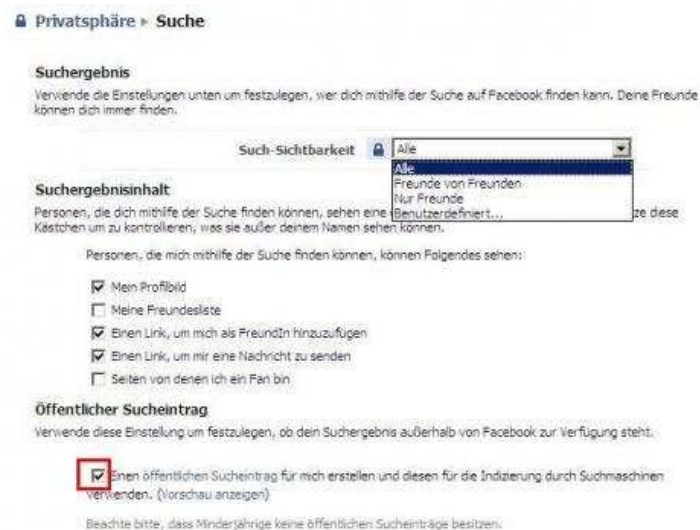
Privatsphäre ▸ Suche

Suchergebnis

Verwende die Einstellungen unten um festzulegen, wer dich mithilfe der Suche auf Facebook finden kann. Deine Freunde können dich immer finden.

Such-Sichtbarkeit | Alle

Alle
Freunde von Freunden
Nur Freunde
Benutzerdefiniert...

Suchergebnisinhalt

Personen, die dich mithilfe der Suche finden können, sehen eine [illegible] ze diese Kästchen um zu kontrollieren, was sie außer deinem Namen sehen können.

Personen, die mich mithilfe der Suche finden können, können Folgendes sehen:

Mein Profilbild

Meine Freundesliste

Einen Link, um mich als FreundIn hinzuzufügen

Einen Link, um mir eine Nachricht zu senden

Seiten von denen ich ein Fan bin

Öffentlicher Sucheintrag

Verwende diese Einstellung um festzulegen, ob dein Suchergebnis außerhalb von Facebook zur Verfügung steht.

Einen öffentlichen Sucheintrag für mich erstellen und diesen für die Indizierung durch Suchmaschinen verwenden. (Vorschau anzeigen)

Beachte bitte, dass Minderjährige keine öffentlichen Sucheinträge besitzen.